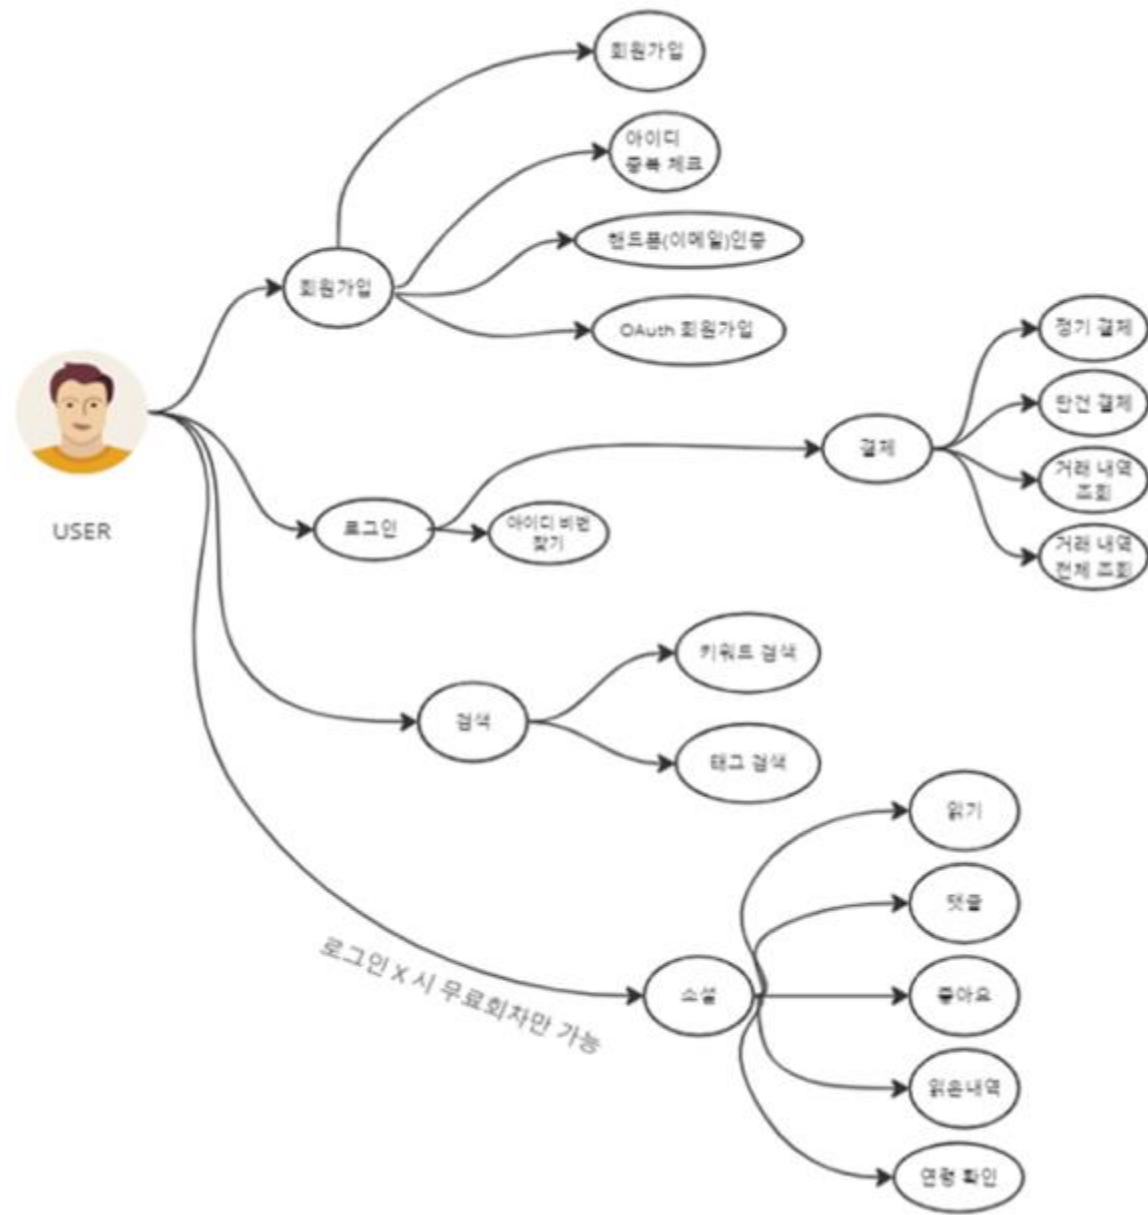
USER

회원가입

회원가입

아이디 중복 체크

핸드폰(이메일)인증

OAuth 회원가입

로그인

아이디 비번 찾기

결제

정기 결제

단건 결제

거래 내역 조회

거래 내역 전체 조회

검색

키워드 검색

태그 검색

로그인 X 시 무료회차만 가능

소설

읽기

댓글

좋아요

읽은내역

연령 확인